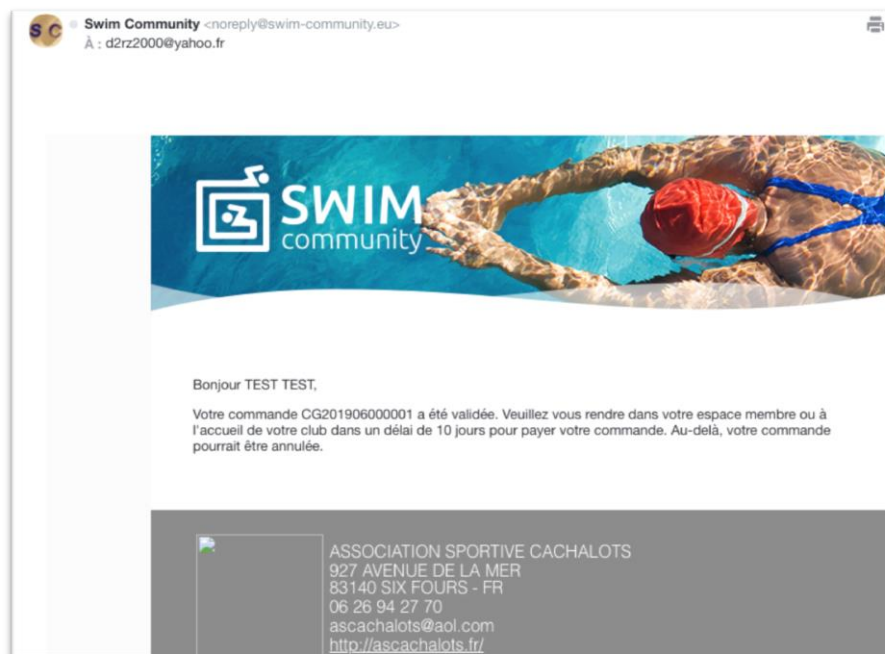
SC Swim Community <noreply@swim-community.eu>
À : d2rz2000@yahoo.fr

SWIM community

Bonjour TEST TEST,

Votre commande CG201906000001 a été validée. Veuillez vous rendre dans votre espace membre ou à l'accueil de votre club dans un délai de 10 jours pour payer votre commande. Au-delà, votre commande pourrait être annulée.

ASSOCIATION SPORTIVE CACHALOTS
927 AVENUE DE LA MER
83140 SIX FOURS - FR
06 26 94 27 70
ascachalots@aol.com
http://ascachalots.fr/